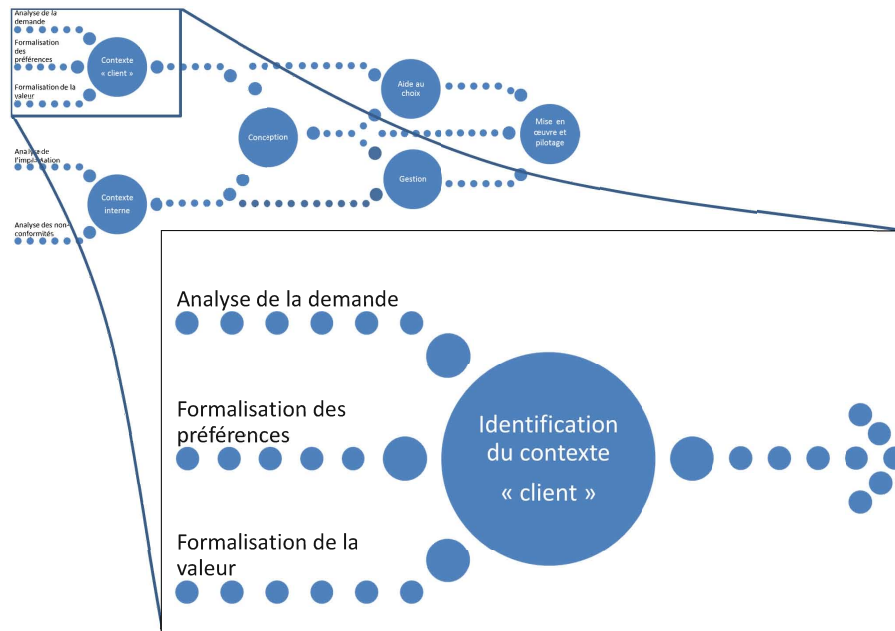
Analyse de la demande

Formalisation des préférences

Formalisation de la valeur

Contexte « client »

Aide au choix

Conception

Mise en œuvre et pilotage

Analyse de l'implantation

Gestion

Contexte interne

Analyse des non-conformités

Analyse de la demande

Formalisation des préférences

Formalisation de la valeur

Identification du contexte « client »